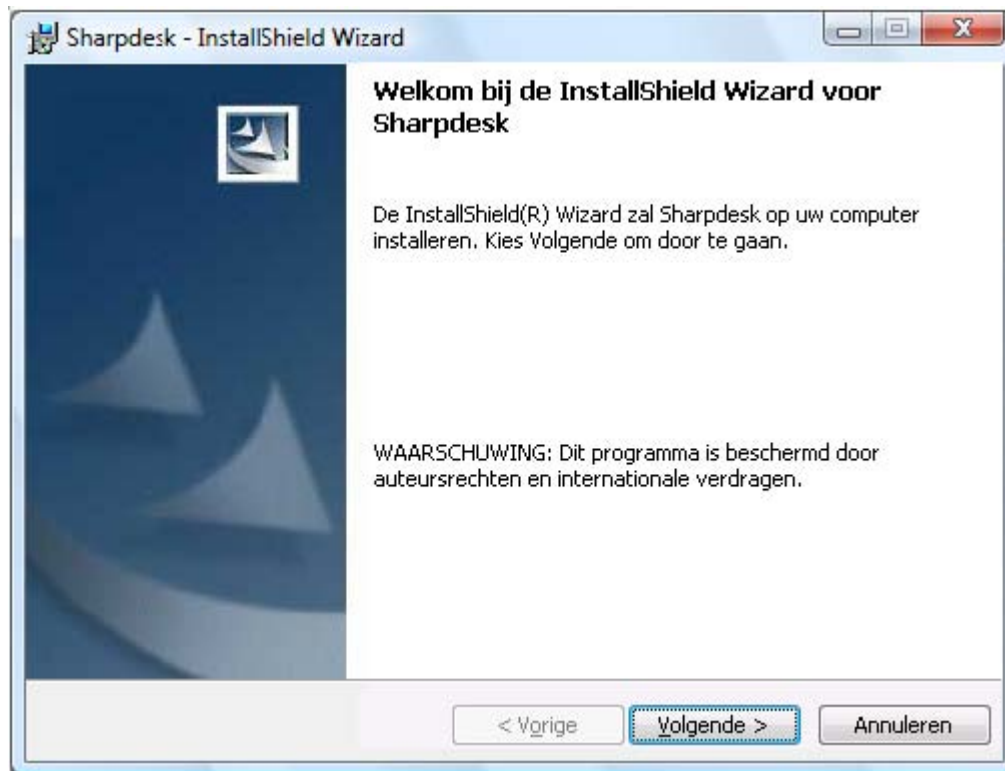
Sharpdesk - InstallShield Wizard

Welkom bij de InstallShield Wizard voor Sharpdesk

De InstallShield(R) Wizard zal Sharpdesk op uw computer installeren. Kies Volgende om door te gaan.

WAARSCHUWING: Dit programma is beschermd door auteursrechten en internationale verdragen.

< Vorige
Volgende >
Annuleren